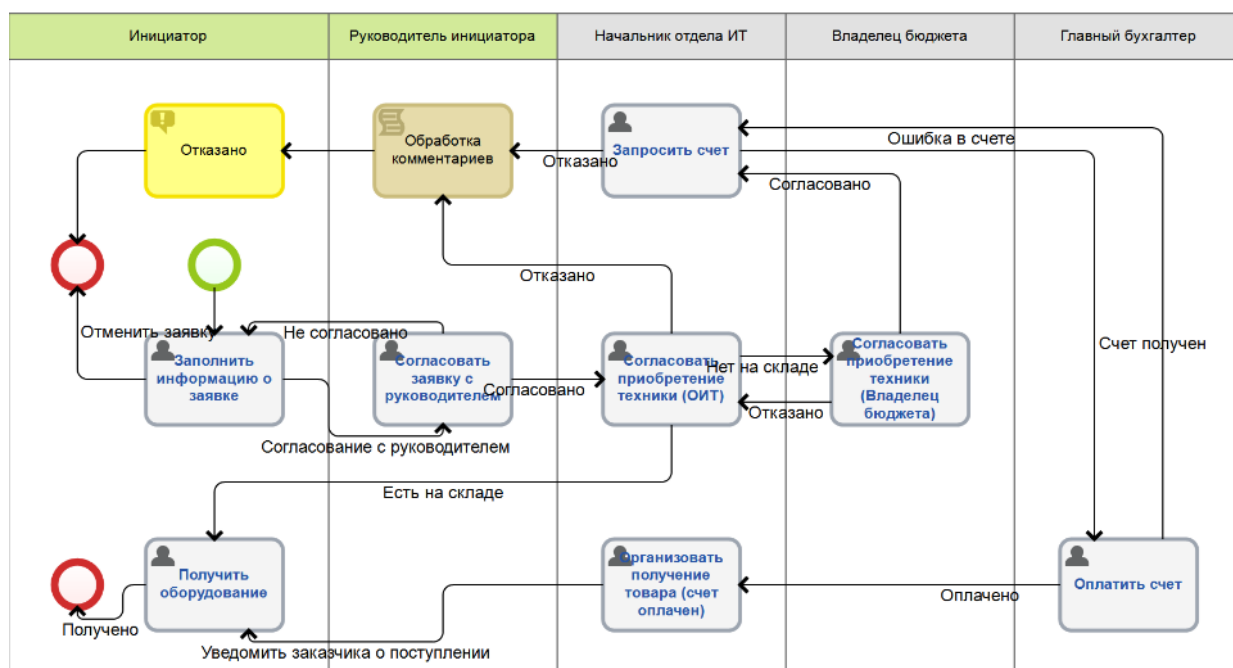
| Инициатор | Руководитель инициатора | Начальник отдела ИТ | Владелец бюджета | Главный бухгалтер |
|---|---|---|---|---|

Отказано

Обработка комментариев

Отказано

Запросить счет

Ошибка в счете

Согласовано

Отказано

Отменить заявку

Не согласовано

Заполнить информацию о заявке

Согласовать заявку с руководителем

Согласовано

Согласовать приобретение техники (ОИТ)

Нет на складе

Согласовать приобретение техники (Владелец бюджета)

Отказано

Счет получен

Согласование с руководителем

Есть на складе

Получить оборудование

Организовать получение товара (счет оплачен)

Оплачено

Оплатить счет

Получено

Уведомить заказчика о поступлении